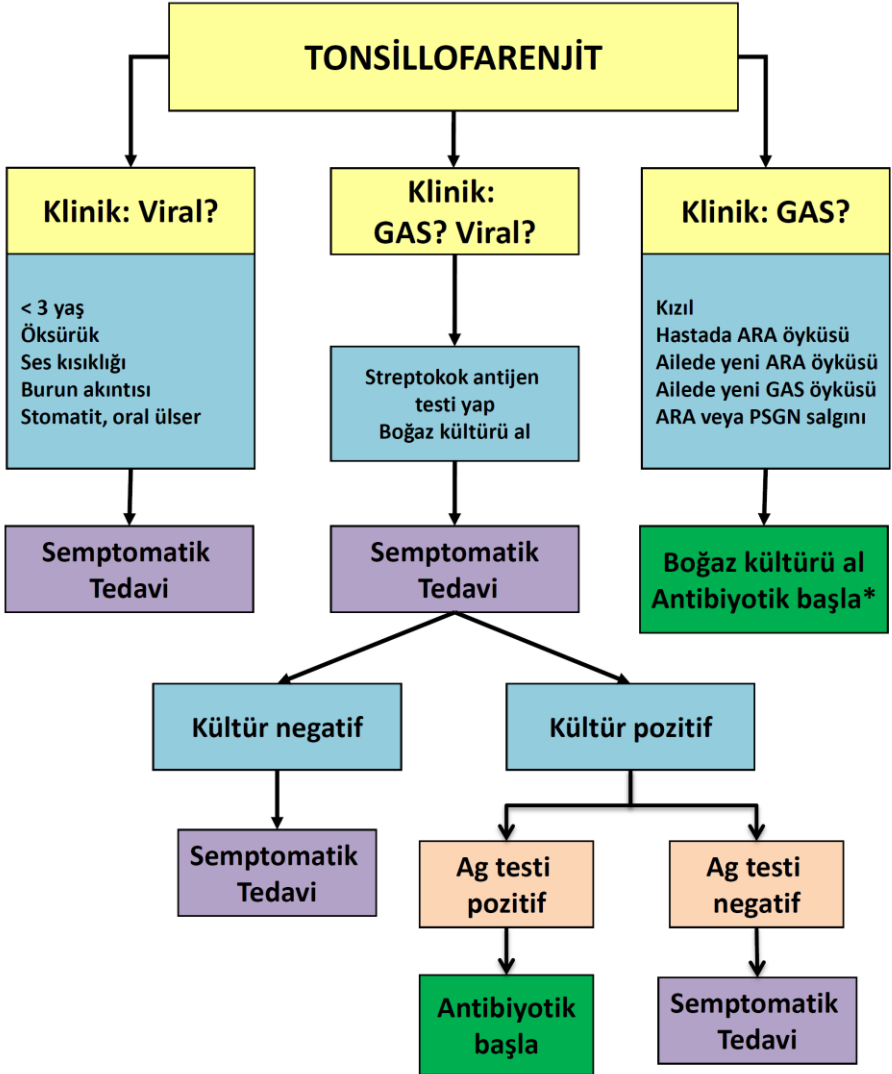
TONSİLLOFARENJİT

Klinik: Viral?

< 3 yaş
Öksürük
Ses kısıklığı
Burun akıntısı
Stomatit, oral ülser

Semptomatik Tedavi

Klinik: GAS? Viral?

Streptokok antijen testi yap
Boğaz kültürü al

Semptomatik Tedavi

Kültür negatif

Semptomatik Tedavi

Kültür pozitif

Ag testi pozitif

Antibiyotik başla

Ag testi negatif

Semptomatik Tedavi

Klinik: GAS?

Kızıl
Hastada ARA öyküsü
Ailede yeni ARA öyküsü
Ailede yeni GAS öyküsü
ARA veya PSGN salgını

Boğaz kültürü al
Antibiyotik başla*